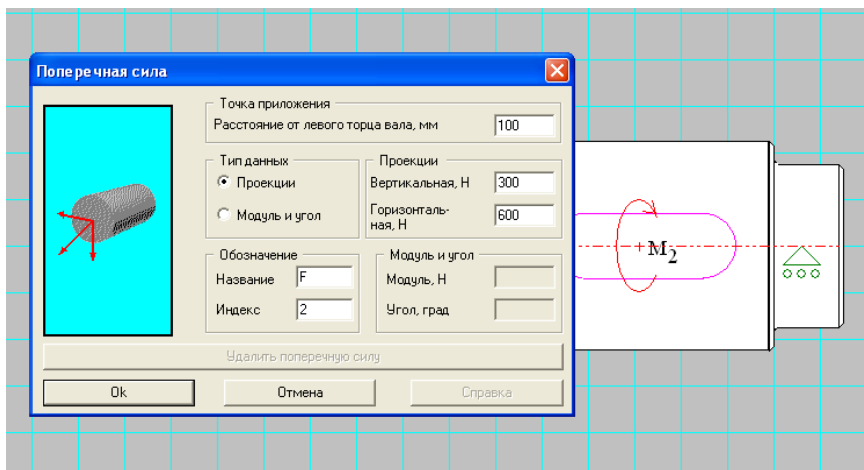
Поперечная сила

Точка приложения
Расстояние от левого торца вала, мм 100

Тип данных
Проекции
Модуль и угол

Проекции
Вертикальная, Н 300
Горизонтальная, Н 600

Обозначение
Название F
Индекс 2

Модуль и угол
Модуль, Н
Угол, град

Удалить поперечную силу

Ok
Отмена
Справка

$M_2$